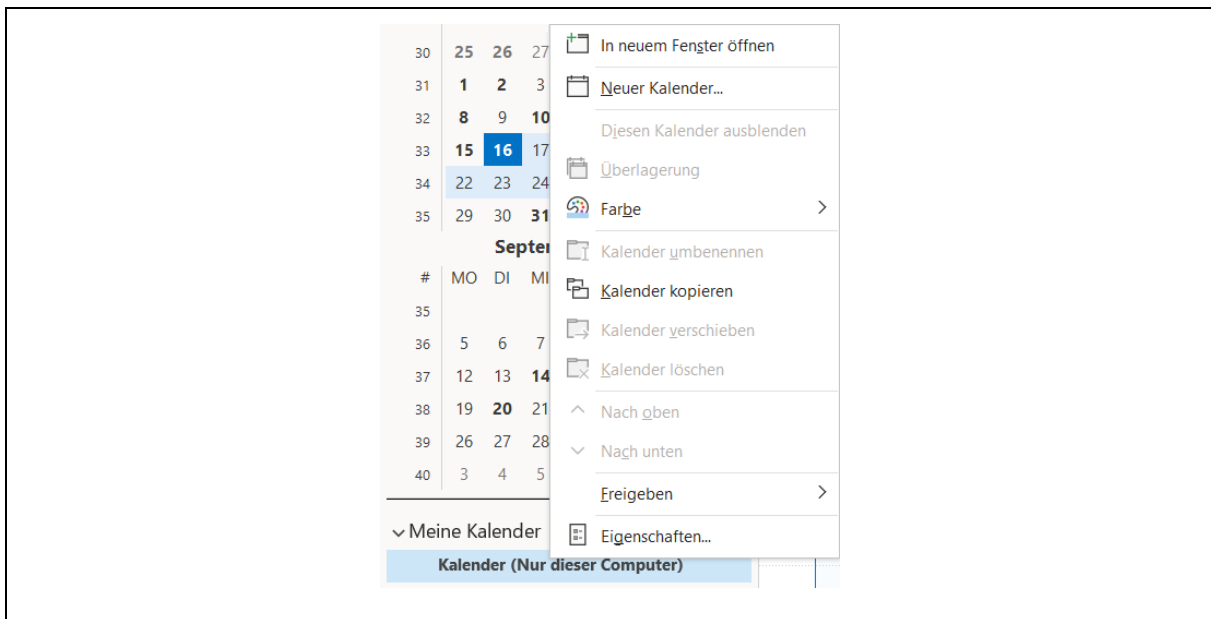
| 30 | 25 | 26 | 27 |
|---|---|---|---|
| 31 | 1 | 2 | 3 |
| 32 | 8 | 9 | 10 |
| 33 | 15 | 16 | 17 |
| 34 | 22 | 23 | 24 |
| 35 | 29 | 30 | 31 |

Septer

| # | MO | DI | MI |
|---|---|---|---|
| 35 | | | |
| 36 | 5 | 6 | 7 |
| 37 | 12 | 13 | 14 |
| 38 | 19 | 20 | 21 |
| 39 | 26 | 27 | 28 |
| 40 | 3 | 4 | 5 |

Meine Kalender

Kalender (Nur dieser Computer)

In neuem Fenster öffnen
Neuer Kalender...
Diesen Kalender ausblenden
Überlagerung
Farbe
Kalender umbenennen
Kalender kopieren
Kalender verschieben
Kalender löschen
Nach oben
Nach unten
Freigeben
Eigenschaften...